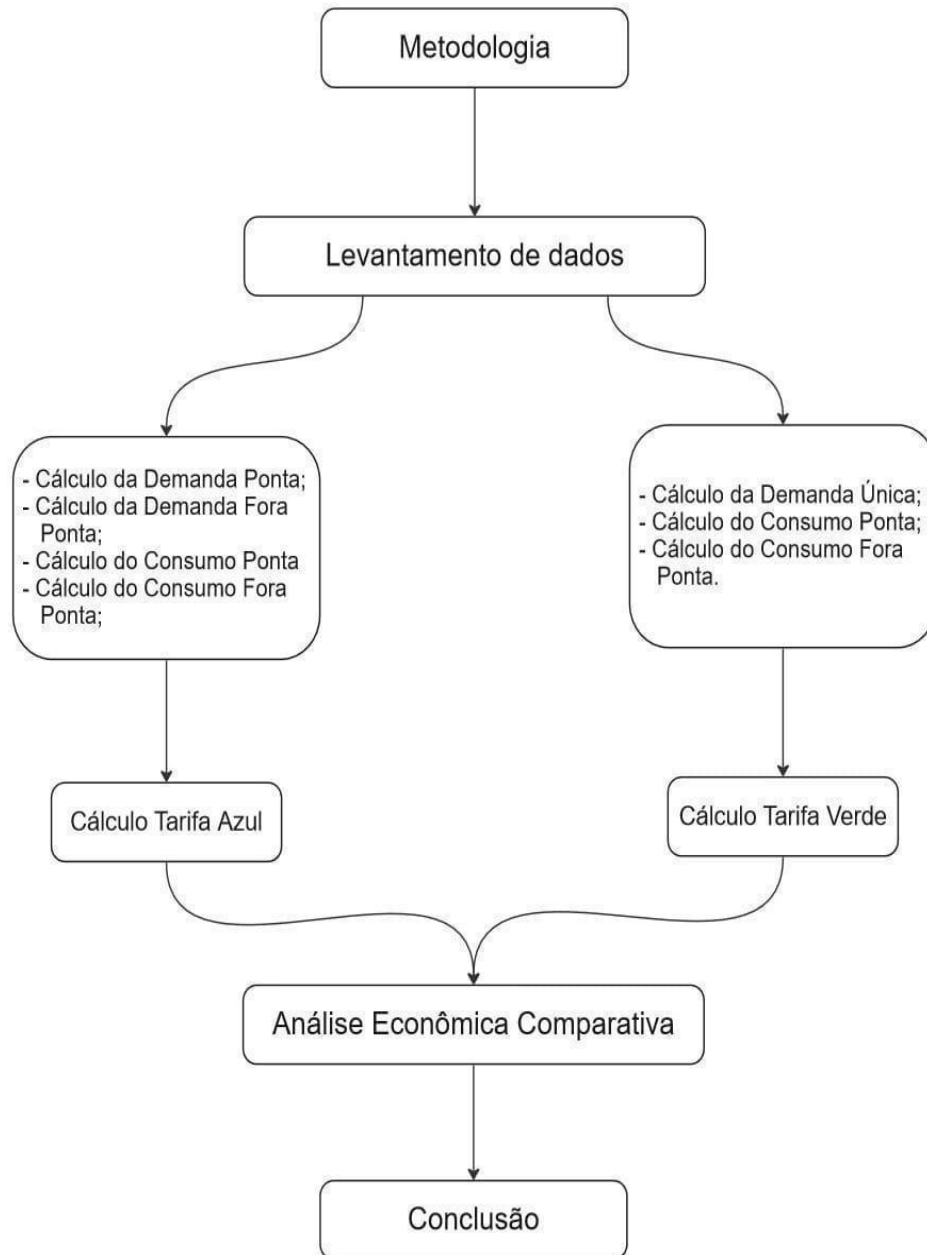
Metodologia

Levantamento de dados

- Cálculo da Demanda Ponta;
- Cálculo da Demanda Fora Ponta;
- Cálculo do Consumo Ponta
- Cálculo do Consumo Fora Ponta;

- Cálculo da Demanda Única;
- Cálculo do Consumo Ponta;
- Cálculo do Consumo Fora Ponta.

Cálculo Tarifa Azul

Cálculo Tarifa Verde

Análise Econômica Comparativa

Conclusão